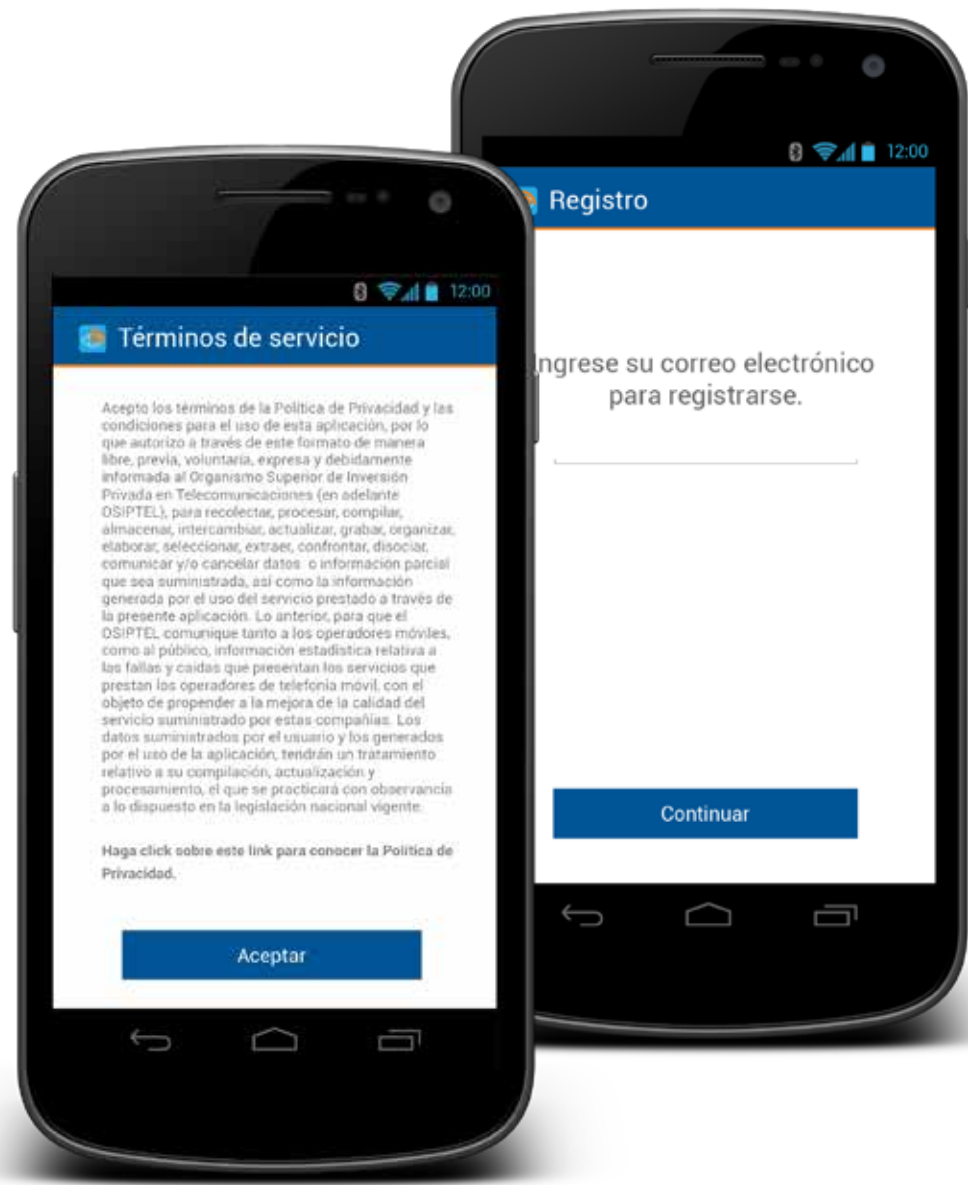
12:00

Términos de servicio

Acepto los términos de la Política de Privacidad y las condiciones para el uso de esta aplicación, por lo que autorizo a través de este formato de manera libre, previa, voluntaria, expresa y debidamente informada al Organismo Superior de Inversión Privada en Telecomunicaciones (en adelante OSIPTEL), para recolectar, procesar, compilar, almacenar, intercambiar, actualizar, grabar, organizar, elaborar, seleccionar, extraer, confrontar, disociar, comunicar y/o cancelar datos o información parcial que sea suministrada, así como la información generada por el uso del servicio prestado a través de la presente aplicación. Lo anterior, para que el OSIPTEL comunique tanto a los operadores móviles, como al público, información estadística relativa a las fallas y caídas que presentan los servicios que prestan los operadores de telefonía móvil, con el objeto de propender a la mejora de la calidad del servicio suministrado por estas compañías. Los datos suministrados por el usuario y los generados por el uso de la aplicación, tendrán un tratamiento relativo a su compilación, actualización y procesamiento, el que se practicará con observancia a lo dispuesto en la legislación nacional vigente.

Haga click sobre este link para conocer la Política de Privacidad.

Aceptar

12:00

Registro

Ingrese su correo electrónico para registrarse.

Continuar